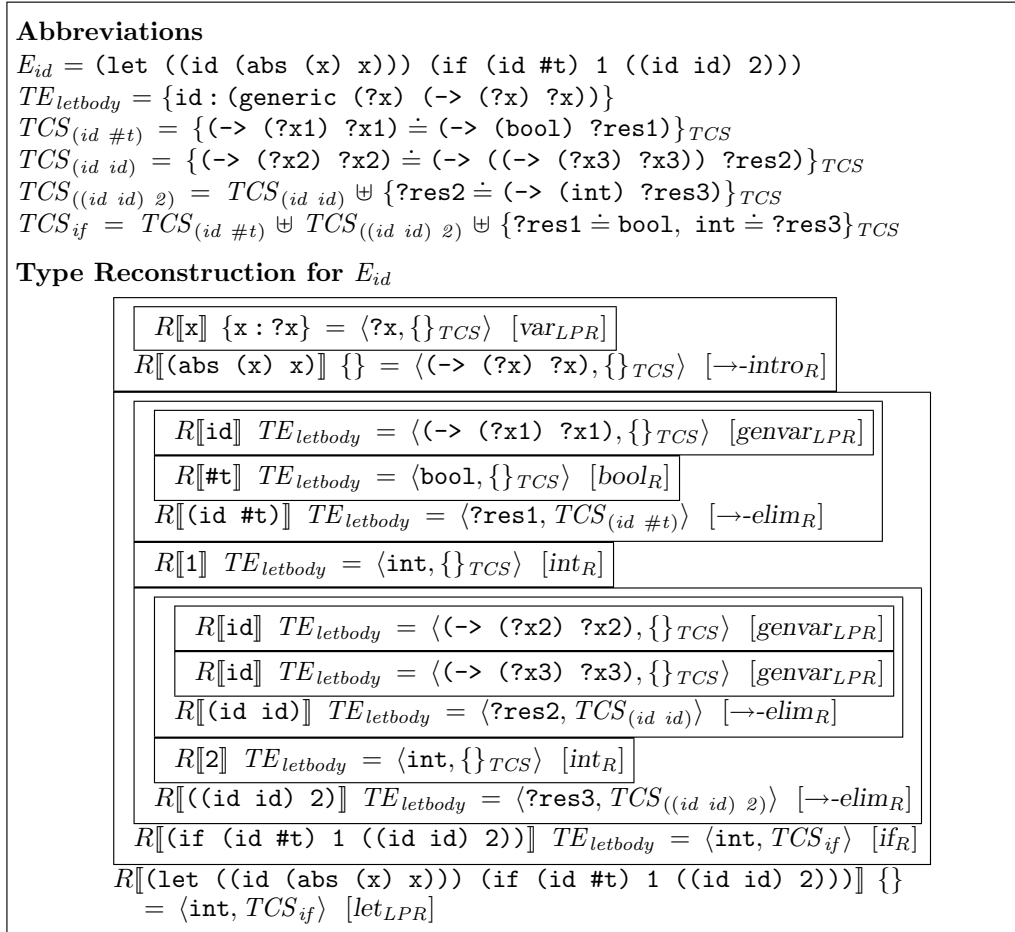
**Abbreviations**

$E_{id}$ = (let ((id (abs (x) x))) (if (id #t) 1 ((id id) 2)))
$TE_{letbody}$ = {id : (generic (?x) (-> (?x) ?x))}
$TCS_{(id\ \#t)}$ = {(-> (?x1) ?x1) $\doteq$ (-> (bool) ?res1)}$_{TCS}$
$TCS_{(id\ id)}$ = {(-> (?x2) ?x2) $\doteq$ (-> ((-> (?x3) ?x3)) ?res2)}$_{TCS}$
$TCS_{((id\ id)\ 2)}$ = $TCS_{(id\ id)}$ $\uplus$ {?res2 $\doteq$ (-> (int) ?res3)}$_{TCS}$
$TCS_{if}$ = $TCS_{(id\ \#t)}$ $\uplus$ $TCS_{((id\ id)\ 2)}$ $\uplus$ {?res1 $\doteq$ bool, int $\doteq$ ?res3}$_{TCS}$

**Type Reconstruction for** $E_{id}$

$R$[[x]] {x : ?x} = ⟨?x, {}$_{TCS}$⟩ [$var_{LPR}$]
$R$[[(abs (x) x)]] {} = ⟨(-> (?x) ?x), {}$_{TCS}$⟩ [→-$intro_R$]

$R$[[id]] $TE_{letbody}$ = ⟨(-> (?x1) ?x1), {}$_{TCS}$⟩ [$genvar_{LPR}$]
$R$[[#t]] $TE_{letbody}$ = ⟨bool, {}$_{TCS}$⟩ [$bool_R$]
$R$[[(id #t)]] $TE_{letbody}$ = ⟨?res1, $TCS_{(id\ \#t)}$⟩ [→-$elim_R$]
$R$[[1]] $TE_{letbody}$ = ⟨int, {}$_{TCS}$⟩ [$int_R$]
$R$[[id]] $TE_{letbody}$ = ⟨(-> (?x2) ?x2), {}$_{TCS}$⟩ [$genvar_{LPR}$]
$R$[[id]] $TE_{letbody}$ = ⟨(-> (?x3) ?x3), {}$_{TCS}$⟩ [$genvar_{LPR}$]
$R$[[(id id)]] $TE_{letbody}$ = ⟨?res2, $TCS_{(id\ id)}$⟩ [→-$elim_R$]
$R$[[2]] $TE_{letbody}$ = ⟨int, {}$_{TCS}$⟩ [$int_R$]
$R$[[((id id) 2)]] $TE_{letbody}$ = ⟨?res3, $TCS_{((id\ id)\ 2)}$⟩ [→-$elim_R$]
$R$[[(if (id #t) 1 ((id id) 2))]] $TE_{letbody}$ = ⟨int, $TCS_{if}$⟩ [$if_R$]
$R$[[(let ((id (abs (x) x))) (if (id #t) 1 ((id id) 2)))]] {}
= ⟨int, $TCS_{if}$⟩ [$let_{LPR}$]